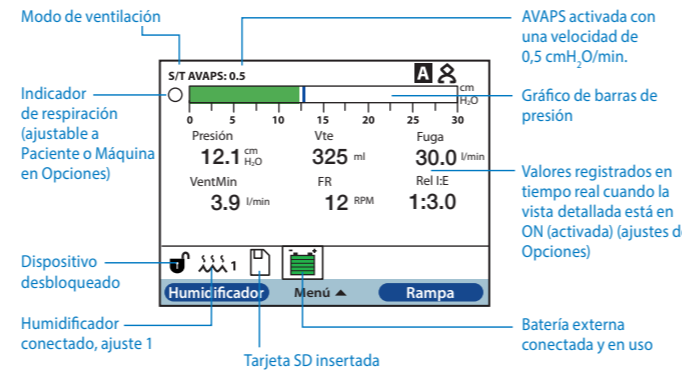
Modo de ventilación

AVAPS activada con una velocidad de 0,5 cm$H_2O$/min.

S/T AVAPS: 0.5

A

Indicador de respiración (ajustable a Paciente o Máquina en Opciones)

0 5 10 15 20 25 30

cm $H_2O$

Gráfico de barras de presión

Presión
12.1 cm $H_2O$

Vte
325 ml

Fuga
30.0 l/min

VentMin
3.9 l/min

FR
12 RPM

Rel I:E
1:3.0

Valores registrados en tiempo real cuando la vista detallada está en ON (activada) (ajustes de Opciones)

Dispositivo desbloqueado

1

Humidificador

Menú ▲

Rampa

Humidificador conectado, ajuste 1

Tarjeta SD insertada

Batería externa conectada y en uso